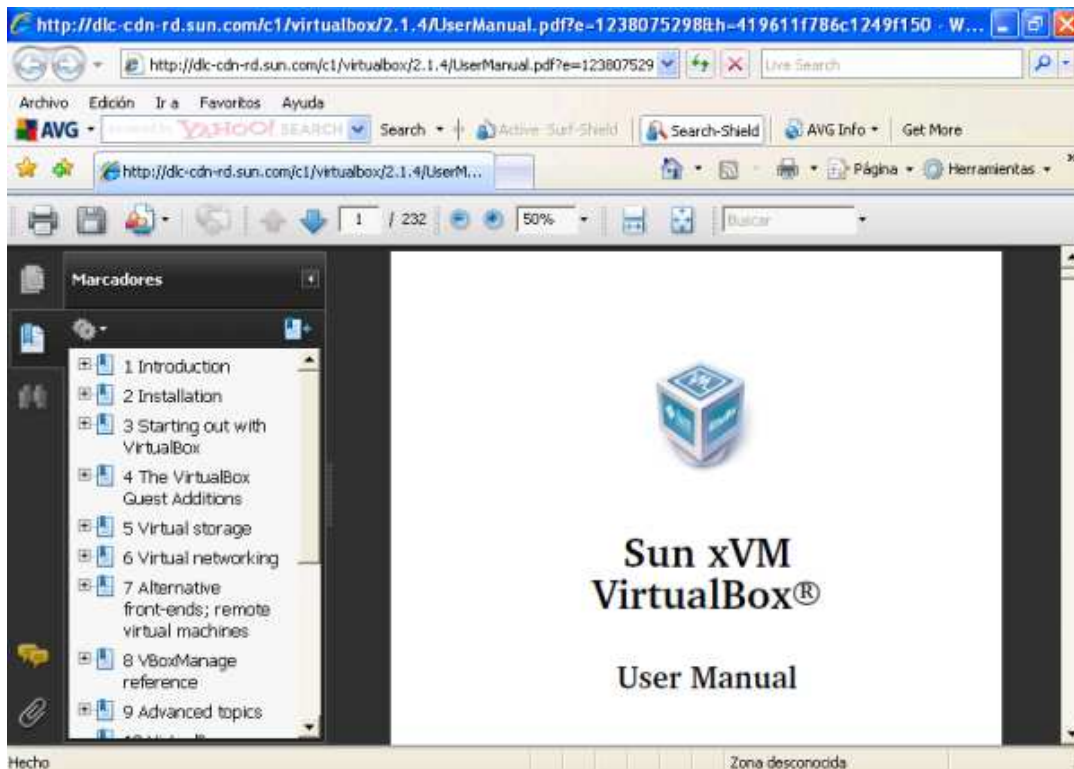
http://dlc-cdn-rd.sun.com/c1/virtualbox/2.1.4/UserManual.pdf?e=1238075298&h=419611f786c1249f150 - W...

http://dlc-cdn-rd.sun.com/c1/virtualbox/2.1.4/UserManual.pdf?e=123807529

Live Search

Archivo Edición Ir a Favoritos Ayuda

AVG YAHOO! SEARCH Search Active Surf-Shield Search-Shield AVG Info Get More

http://dlc-cdn-rd.sun.com/c1/virtualbox/2.1.4/UserM...

Página Herramientas

1 / 232 50% Buscar

Marcadores

1 Introduction
2 Installation
3 Starting out with VirtualBox
4 The VirtualBox Guest Additions
5 Virtual storage
6 Virtual networking
7 Alternative front-ends; remote virtual machines
8 VBoxManage reference
9 Advanced topics

Sun xVM VirtualBox®

User Manual

Hecho

Zona desconocida